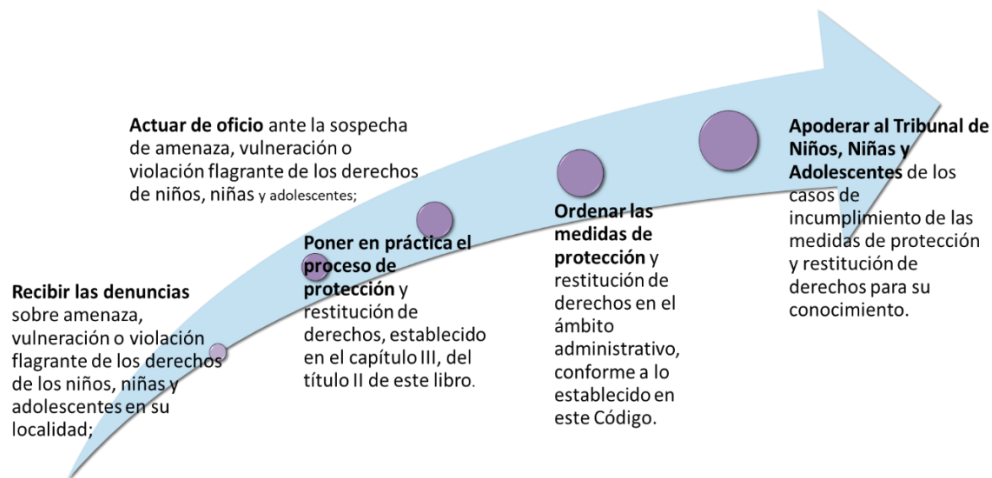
**Recibir las denuncias** sobre amenaza, vulneración o violación flagrante de los derechos de los niños, niñas y adolescentes en su localidad;

**Actuar de oficio** ante la sospecha de amenaza, vulneración o violación flagrante de los derechos de niños, niñas y adolescentes;

**Poner en práctica el proceso de protección** y restitución de derechos, establecido en el capítulo III, del título II de este libro.

**Ordenar las medidas de protección** y restitución de derechos en el ámbito administrativo, conforme a lo establecido en este Código.

**Apoderar al Tribunal de Niños, Niñas y Adolescentes** de los casos de incumplimiento de las medidas de protección y restitución de derechos para su conocimiento.